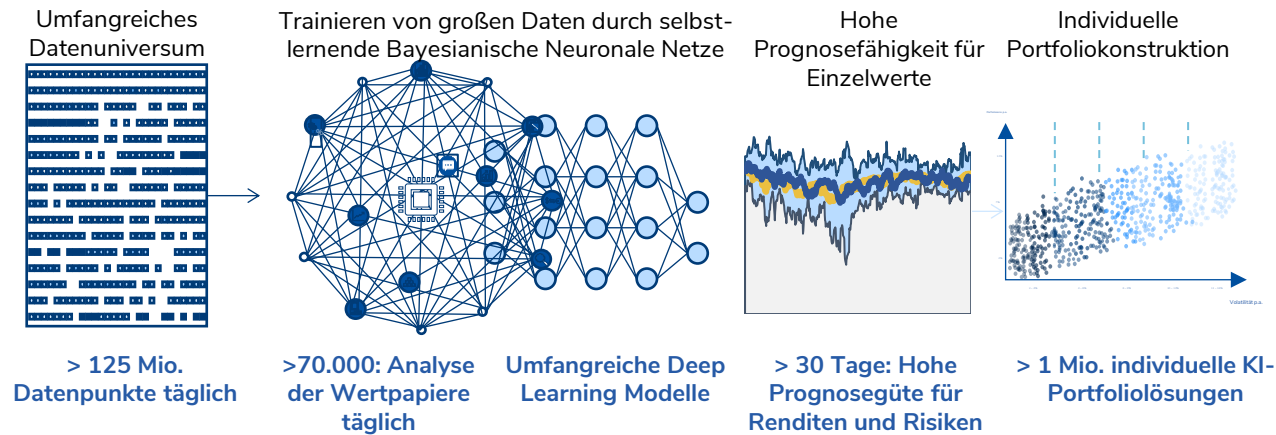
Umfangreiches Datenuniversum

Trainieren von großen Daten durch selbstlernende Bayesianische Neuronale Netze

Hohe Prognosefähigkeit für Einzelwerte

Individuelle Portfoliokonstruktion

Volatilität p.a.

> 125 Mio. Datenpunkte täglich

>70.000: Analyse der Wertpapiere täglich

Umfangreiche Deep Learning Modelle

> 30 Tage: Hohe Prognosegüte für Renditen und Risiken

> 1 Mio. individuelle KI-Portfoliolösungen